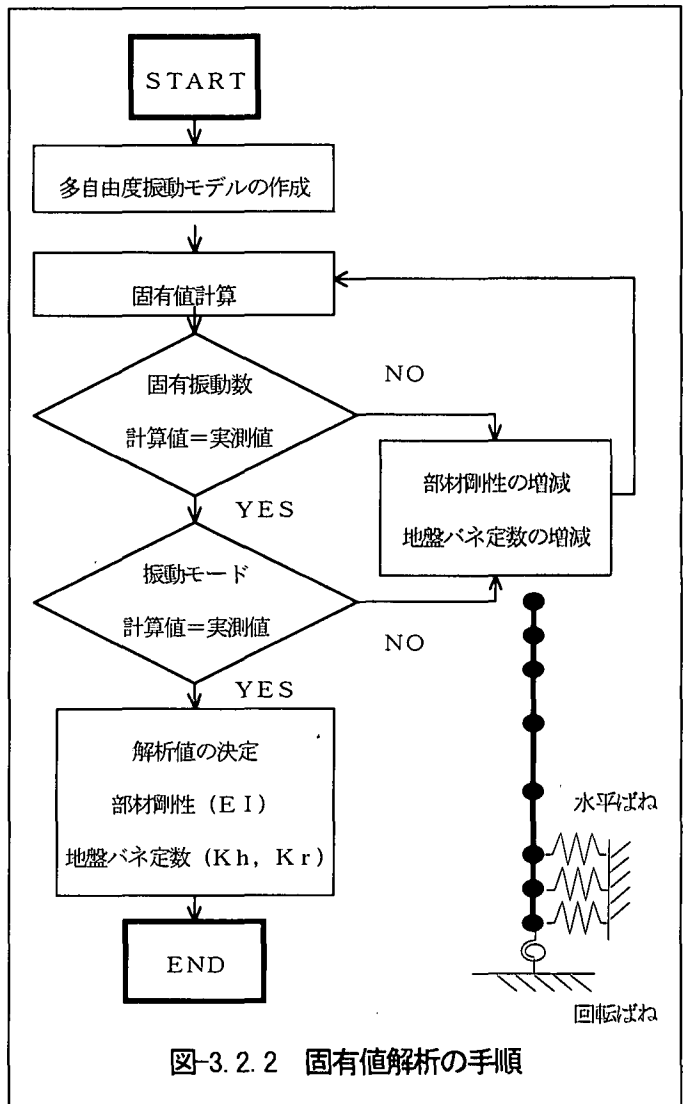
START

多自由度振動モデルの作成

固有値計算

固有振動数

計算値＝実測値

NO

部材剛性の増減

地盤バネ定数の増減

YES

振動モード

計算値＝実測値

NO

YES

解析値の決定

部材剛性（ＥＩ）

地盤バネ定数（Ｋｈ，Ｋｒ）

水平ばね

END

回転ばね

図-3.2.2　固有値解析の手順